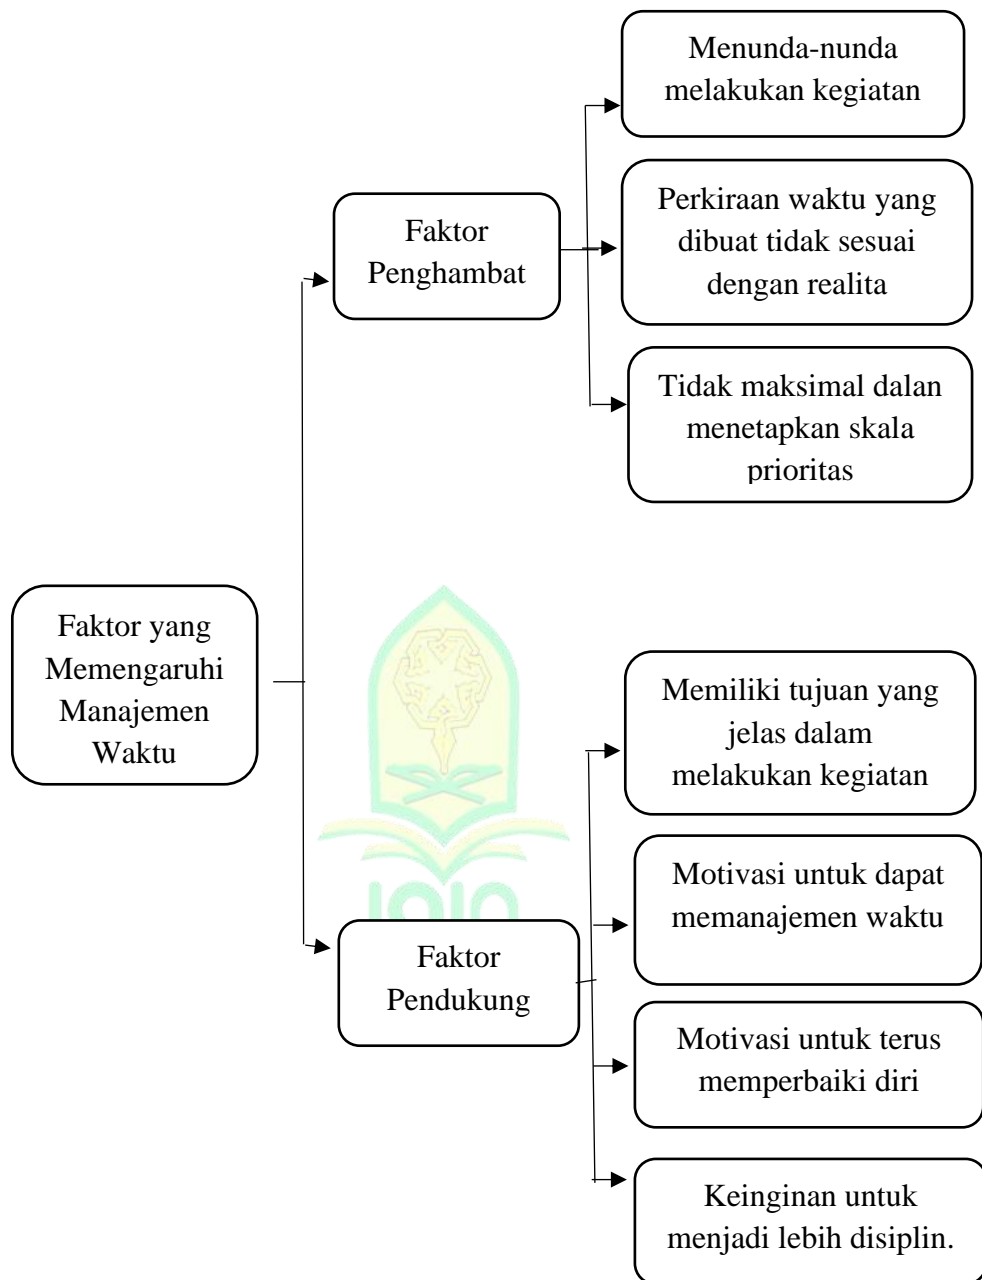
Faktor yang Memengaruhi Manajemen Waktu

Faktor Penghambat

Menunda-nunda melakukan kegiatan

Perkiraan waktu yang dibuat tidak sesuai dengan realita

Tidak maksimal dalan menetapkan skala prioritas

Faktor Pendukung

Memiliki tujuan yang jelas dalam melakukan kegiatan

Motivasi untuk dapat memanajemen waktu

Motivasi untuk terus memperbaiki diri

Keinginan untuk menjadi lebih disiplin.